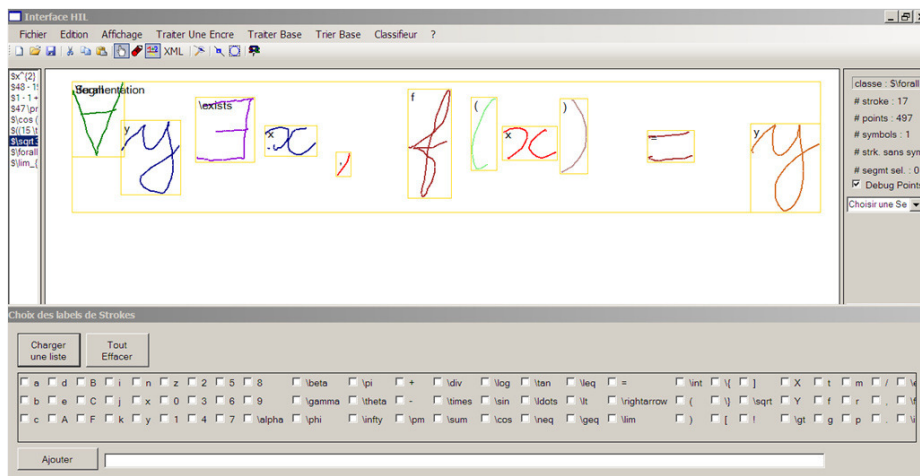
Interface HIL

Fichier Edition Affichage Traiter Une Encre Traiter Base Trier Base Classifieur ?

XML

$x^{2}
$48 - 1!
$1 - 1 +
$47 \pr
$\cos (
$(15 \t
$\sqrt
$\forall
$\lim_{

Segmentation
\exists
y
x
,
f
(
x
)
=
y

classe : $\forall
# stroke : 17
# points : 497
# symbols : 1
# strk. sans sym
# segmt sel. : 0
Debug Points
Choisir une Se

Choix des labels de Strokes

Charger une liste
Tout Effacer

a d B i n z 2 5 8 \beta \pi + \div \log \tan \leq = \int \{ ] X t m /
b e C j x 0 3 6 9 \gamma \theta - \times \sin \ldots \lt \rightarrow ( \} \sqrt Y f r
c A F k y 1 4 7 \alpha \phi \infty \pm \sum \cos \neq \geq \lim ) [ ! \gt g p

Ajouter